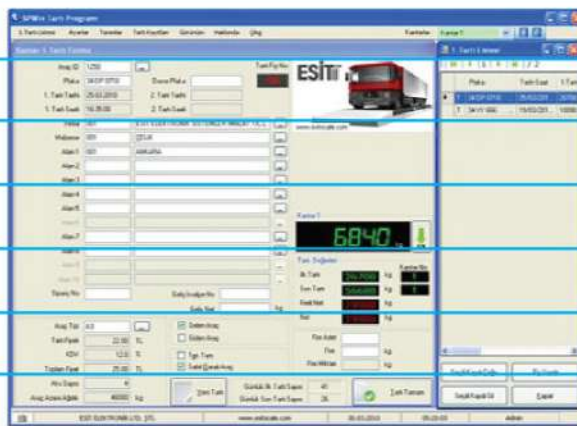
SPMtrx Tartı Programı

1.Tartı Listesi Ayarlar Tanımlar Tartı Kayıtları Görünüm Hakkında Çıkış Kantarlar Kantar 1

Kantar 1 Tartı Ekranı

Araç ID 1250 Tartı Fiş No

Plaka 34 DP 0710 Dorse Plaka

1. Tartı Tarihi 25.03.2010 2. Tartı Tarihi

1. Tartı Saati 16:35:00 2. Tartı Saati

Firma 001 ESİT ELEKTRONİK SİSTEMLER İMALAT TİC.

Malzeme 001 ÇELİK

Alan 1 001 ANKARA

Alan 2

Alan 3

Alan 4

Alan 5

Alan 6

Alan 7

Alan 8

Alan 9

Alan 10

Sevký No Dolu İrsaliye No

Araç Tipi A3 Sistem Aracı

Tartı Fiyatı 22.00 TL Sistem Aracı

KDV 12.00 TL

Toplam Fiyat 25.00 TL Tiyo Tartı Sabit Darali Araç

Aks Sayısı 4

Araç Azami Ağırlık 40000 kg

Yeni Tartı

Günlük İlk Tartı Sayısı 41

Günlük Son Tartı Sayısı 26

Tartı Tamam

ESİT

www.esitscale.com

Kantar 1

6840 kg

Tartı Değerleri

İlk Tartı 24.700 kg

Son Tartı 8540 kg

Kesit Net kg

Net kg

Fire Adet

Fire kg

Fire Miktarı kg

1. Tartı Listesi

Plaka Tartı Saati 1.Tartı

1 34 DP 0710 25.03.201

2 34 VY 666 19.03.201

Seçili Kaydı Sil

İptal

ESİT ELEKTRONİK LTD. ŞTİ. www.esitscale.com 25.03.2010 Admin